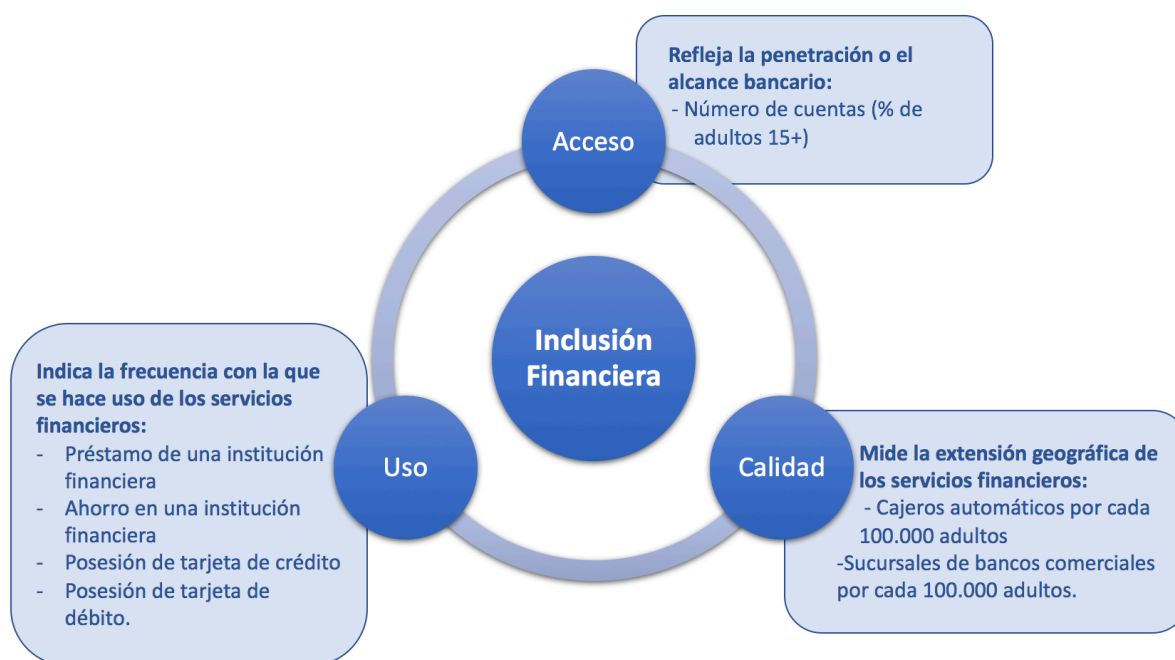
Refleja la penetración o el alcance bancario:
- Número de cuentas (% de adultos 15+)

Acceso

Inclusión Financiera

Indica la frecuencia con la que se hace uso de los servicios financieros:
- Préstamo de una institución financiera
- Ahorro en una institución financiera
- Posesión de tarjeta de crédito
- Posesión de tarjeta de débito.

Uso

Calidad

Mide la extensión geográfica de los servicios financieros:
- Cajeros automáticos por cada 100.000 adultos
-Sucursales de bancos comerciales por cada 100.000 adultos.